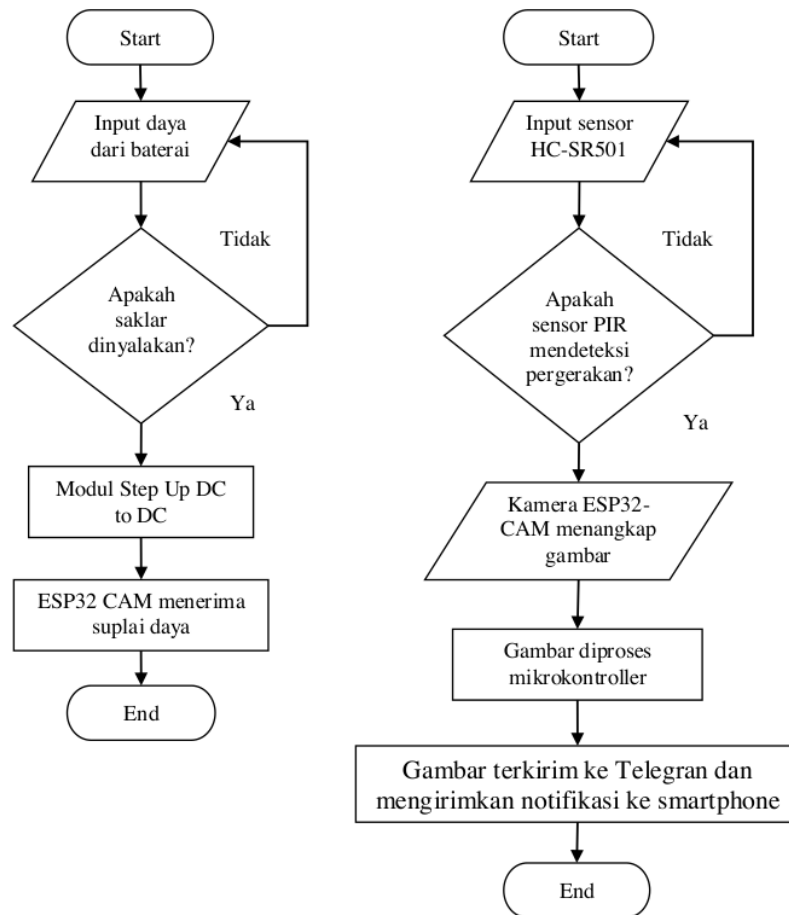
Start

Input daya dari baterai

Tidak

Apakah saklar dinyalakan?

Ya

Modul Step Up DC to DC

ESP32 CAM menerima suplai daya

End

Start

Input sensor HC-SR501

Tidak

Apakah sensor PIR mendeteksi pergerakan?

Ya

Kamera ESP32-CAM menangkap gambar

Gambar diproses mikrokontroller

Gambar terkirim ke Telegran dan mengirimkan notifikasi ke smartphone

End